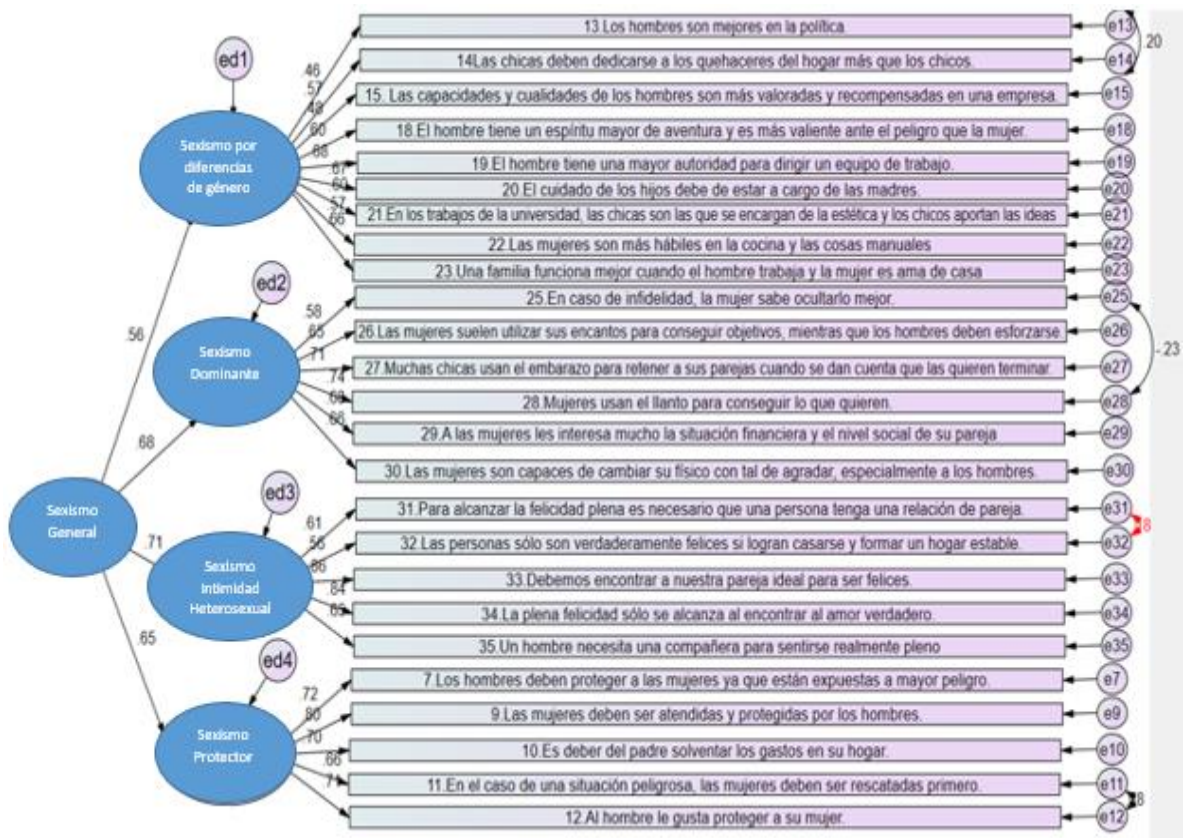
ed1

Sexismo por diferencias de género

.46
.57
.48
.60
.68
.67
.60
.57
.66

13.Los hombres son mejores en la política.

14Las chicas deben dedicarse a los quehaceres del hogar más que los chicos.

15. Las capacidades y cualidades de los hombres son más valoradas y recompensadas en una empresa.

18.El hombre tiene un espíritu mayor de aventura y es más valiente ante el peligro que la mujer.

19.El hombre tiene una mayor autoridad para dirigir un equipo de trabajo.

20.El cuidado de los hijos debe de estar a cargo de las madres.

21.En los trabajos de la universidad, las chicas son las que se encargan de la estética y los chicos aportan las ideas

22.Las mujeres son más hábiles en la cocina y las cosas manuales

23.Una familia funciona mejor cuando el hombre trabaja y la mujer es ama de casa

e13
e14
.20
e15
e18
e19
e20
e21
e22
e23

ed2

Sexismo Dominante

.58
.65
.71
.74
.69
.66

25.En caso de infidelidad, la mujer sabe ocultarlo mejor.

26.Las mujeres suelen utilizar sus encantos para conseguir objetivos, mientras que los hombres deben esforzarse.

27.Muchas chicas usan el embarazo para retener a sus parejas cuando se dan cuenta que las quieren terminar.

28.Mujeres usan el llanto para conseguir lo que quieren.

29.A las mujeres les interesa mucho la situación financiera y el nivel social de su pareja

30.Las mujeres son capaces de cambiar su físico con tal de agradar, especialmente a los hombres.

e25
e26
-.23
e27
e28
e29
e30

.56
.68
.71
.65

Sexismo General

ed3

Sexismo Intimidad Heterosexual

.61
.55
.86
.84
.65

31.Para alcanzar la felicidad plena es necesario que una persona tenga una relación de pareja.

32.Las personas sólo son verdaderamente felices si logran casarse y formar un hogar estable.

33.Debemos encontrar a nuestra pareja ideal para ser felices.

34.La plena felicidad sólo se alcanza al encontrar al amor verdadero.

35.Un hombre necesita una compañera para sentirse realmente pleno

e31
.48
e32
e33
e34
e35

ed4

Sexismo Protector

.72
.80
.70
.66
.71

7.Los hombres deben proteger a las mujeres ya que están expuestas a mayor peligro.

9.Las mujeres deben ser atendidas y protegidas por los hombres.

10.Es deber del padre solventar los gastos en su hogar.

11.En el caso de una situación peligrosa, las mujeres deben ser rescatadas primero.

12.Al hombre le gusta proteger a su mujer.

e7
e9
e10
e11
e12
.18